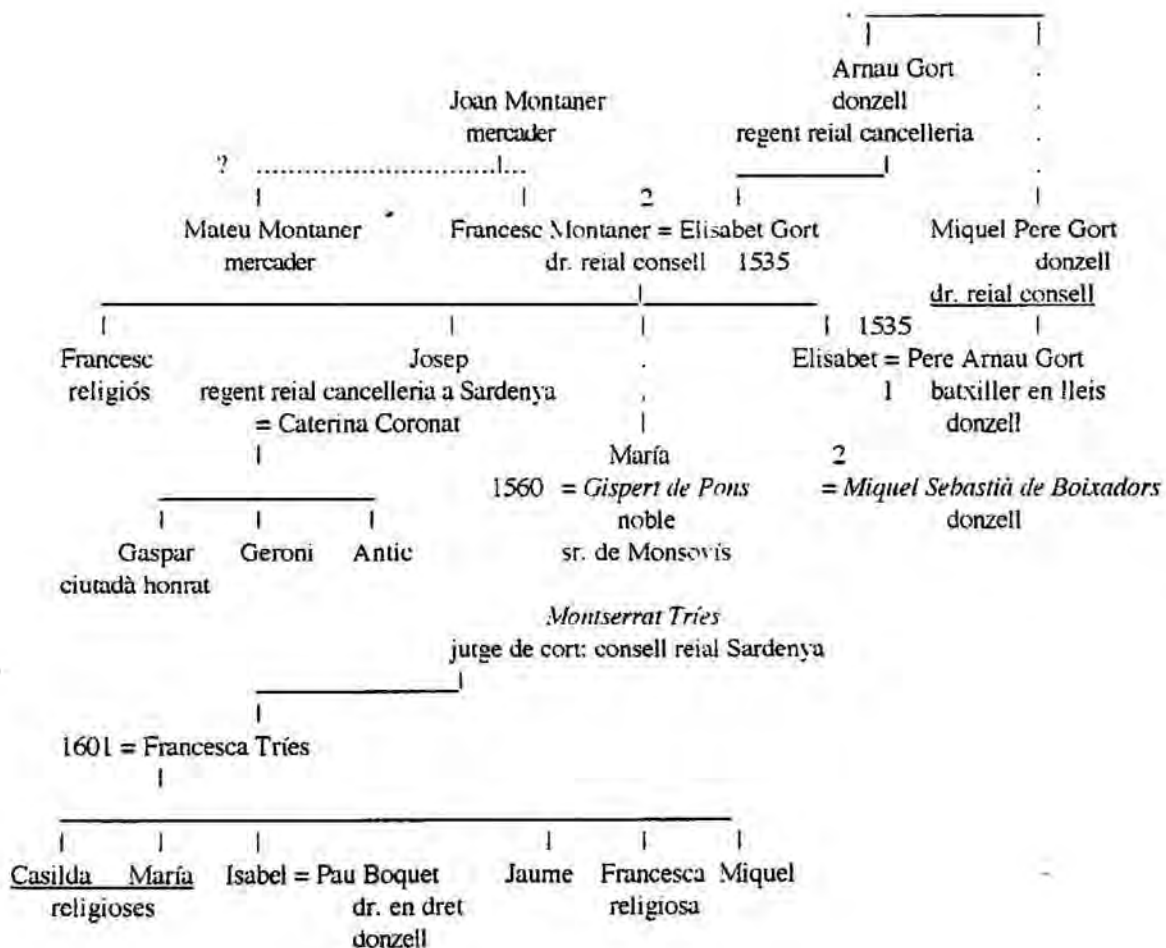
Arnau Gort
donzell
regent reial cancelleria

Joan Montaner
mercader

?

Mateu Montaner
mercader

2
Francesc Montaner = Elisabet Gort
dr. reial consell 1535

Miquel Pere Gort
donzell
dr. reial consell

Francesc
religiós

Josep
regent reial cancelleria a Sardenya
= Caterina Coronat

1535
Elisabet = Pere Arnau Gort
1 batxiller en lleis
donzell

María
1560 = *Gispert de Pons*
noble
sr. de Monsovís

2
= *Miquel Sebastià de Boixadors*
donzell

Gaspar
ciutadà honrat

Geroni

Antic

*Montserrat Tríes*
jutge de cort: consell reial Sardenya

1601 = Francesca Tríes

Casilda María
religioses

Isabel = Pau Boquet
dr. en dret
donzell

Jaume

Francesca
religiosa

Miquel